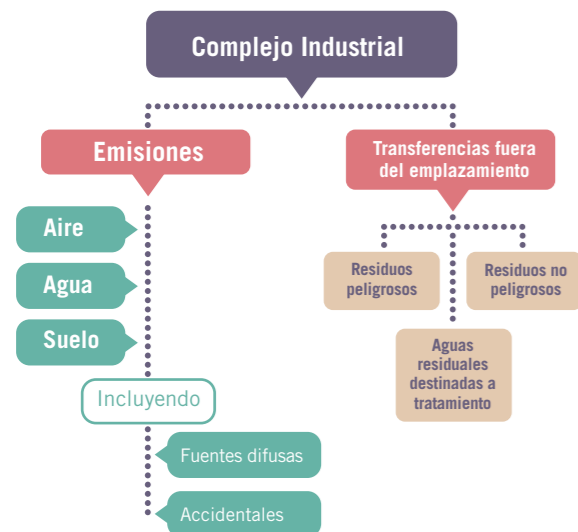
Complejo Industrial

Emisiones

Aire

Agua

Suelo

Incluyendo

Fuentes difusas

Accidentales

Transferencias fuera del emplazamiento

Residuos peligrosos

Residuos no peligrosos

Aguas residuales destinadas a tratamiento